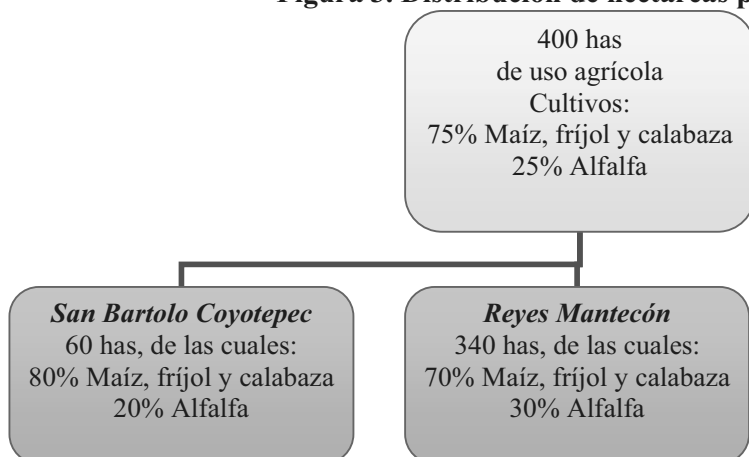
Figura 3. Distribución de hectáreas p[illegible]

400 has
de uso agrícola
Cultivos:
75% Maíz, fríjol y calabaza
25% Alfalfa

*San Bartolo Coyotepec*
60 has, de las cuales:
80% Maíz, fríjol y calabaza
20% Alfalfa

*Reyes Mantecón*
340 has, de las cuales:
70% Maíz, fríjol y calabaza
30% Alfalfa